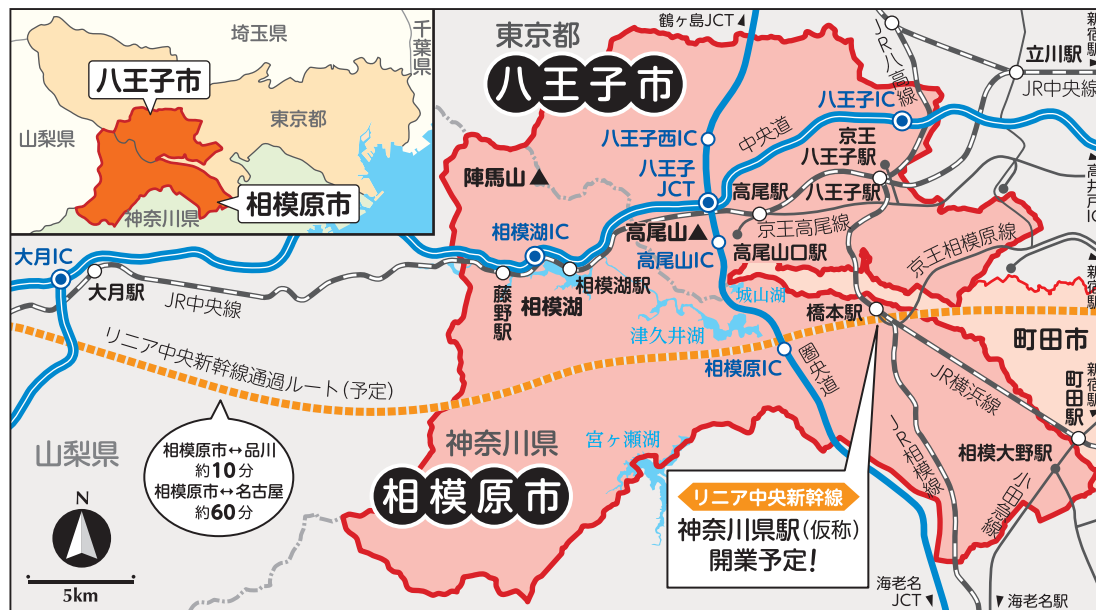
埼玉県
千葉県
八王子市
山梨県
東京都
神奈川県
相模原市
東京都
八王子市
鶴ヶ島JCT
JR八高線
立川駅
JR中央線
八王子IC
八王子西IC
中央道
京王八王子駅
陣馬山▲
八王子JCT
高尾駅
八王子駅
京王高尾線
相模湖IC
高尾山▲
高尾山口駅
京王相模原線
大月IC
大月駅
JR中央線
藤野駅
相模湖
相模湖駅
高尾山IC
城山湖
橋本駅
津久井湖
町田市
圏央道
相模原IC
リニア中央新幹線通過ルート（予定）
JR横浜線
町田駅
神奈川県
宮ヶ瀬湖
山梨県
相模原市↔品川 約10分
相模原市↔名古屋 約60分
相模原市
JR相模線
相模大野駅
小田急線
リニア中央新幹線
神奈川県駅（仮称）
開業予定！
N
5km
海老名JCT
海老名駅